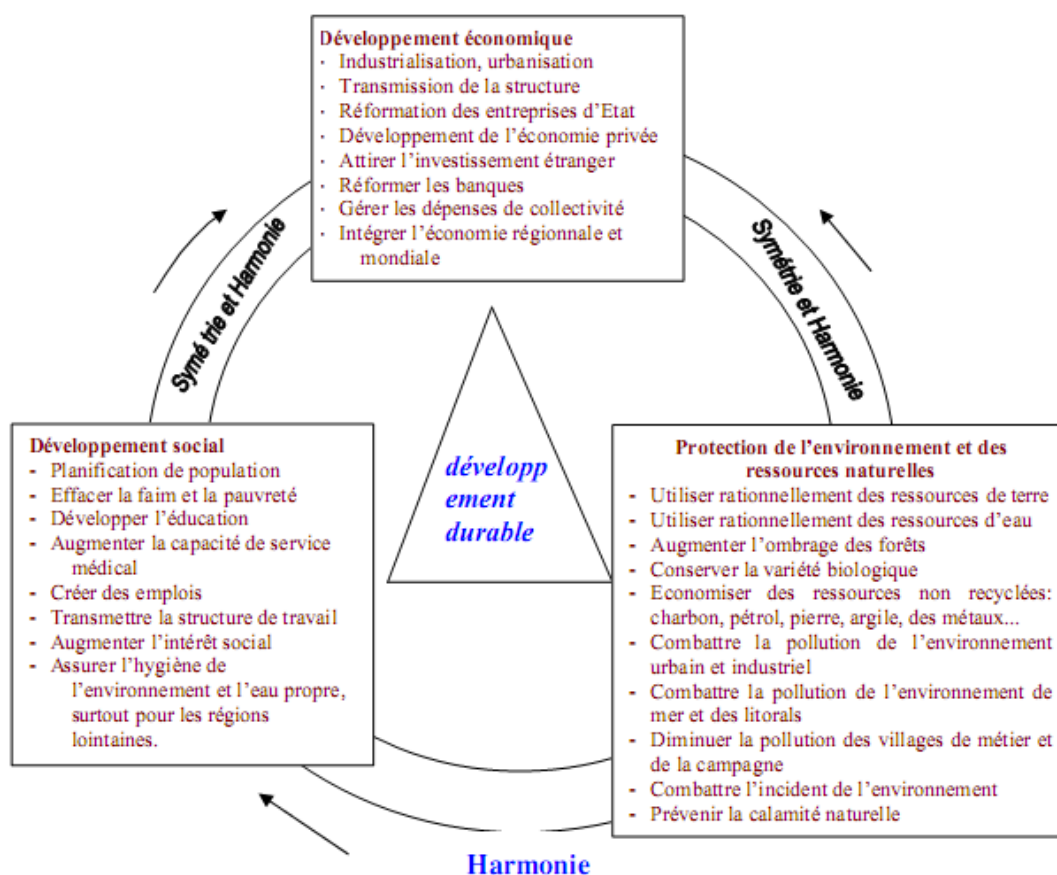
Développement économique
- Industrialisation, urbanisation
- Transmission de la structure
- Réformation des entreprises d'Etat
- Développement de l'économie privée
- Attirer l'investissement étranger
- Réformer les banques
- Gérer les dépenses de collectivité
- Intégrer l'économie régionnale et mondiale

Symé trie et Harmonie

Symétrie et Harmonie

Développement social
- Planification de population
- Effacer la faim et la pauvreté
- Développer l'éducation
- Augmenter la capacité de service médical
- Créer des emplois
- Transmettre la structure de travail
- Augmenter l'intérêt social
- Assurer l'hygiène de l'environnement et l'eau propre, surtout pour les régions lointaines.

développ ement durable

Protection de l'environnement et des ressources naturelles
- Utiliser rationnellement des ressources de terre
- Utiliser rationnellement des ressources d'eau
- Augmenter l'ombrage des forêts
- Conserver la variété biologique
- Economiser des ressources non recyclées: charbon, pétrol, pierre, argile, des métaux...
- Combattre la pollution de l'environnement urbain et industriel
- Combattre la pollution de l'environnement de mer et des litorals
- Diminuer la pollution des villages de métier et de la campagne
- Combattre l'incident de l'environnement
- Prévenir la calamité naturelle

Harmonie